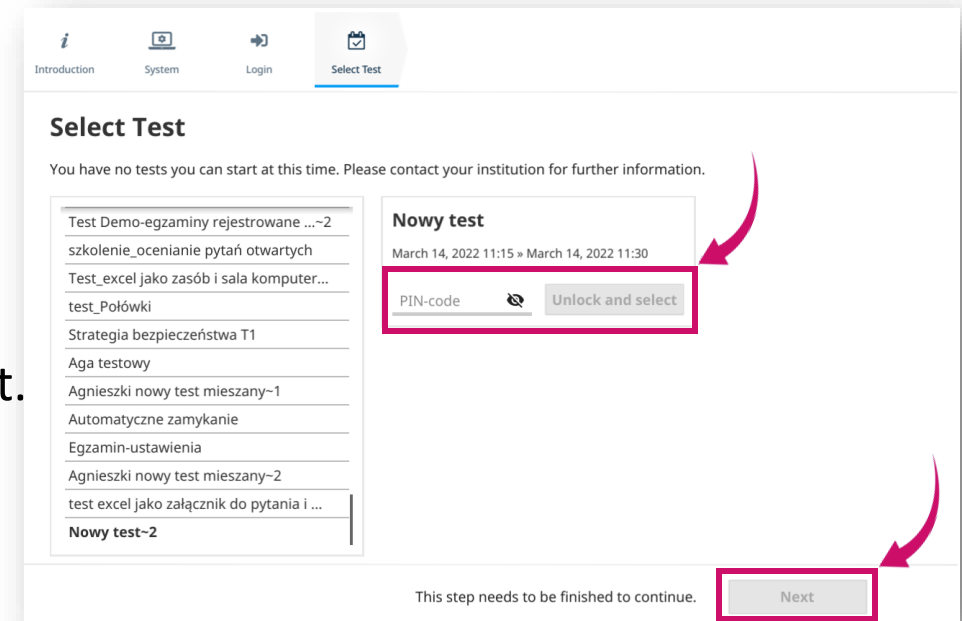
Introduction System Login Select Test

Select Test

You have no tests you can start at this time. Please contact your institution for further information.

Test Demo-egzaminy rejestrowane ...~2
szkolenie_ocenianie pytań otwartych
Test_excel jako zasób i sala komputer...
test_Połówki
Strategia bezpieczeństwa T1
Aga testowy
Agnieszki nowy test mieszany~1
Automatyczne zamykanie
Egzamin-ustawienia
Agnieszki nowy test mieszany~2
test excel jako załącznik do pytania i ...
Nowy test~2

Nowy test

March 14, 2022 11:15 » March 14, 2022 11:30

PIN-code

Unlock and select

t.

This step needs to be finished to continue.

Next